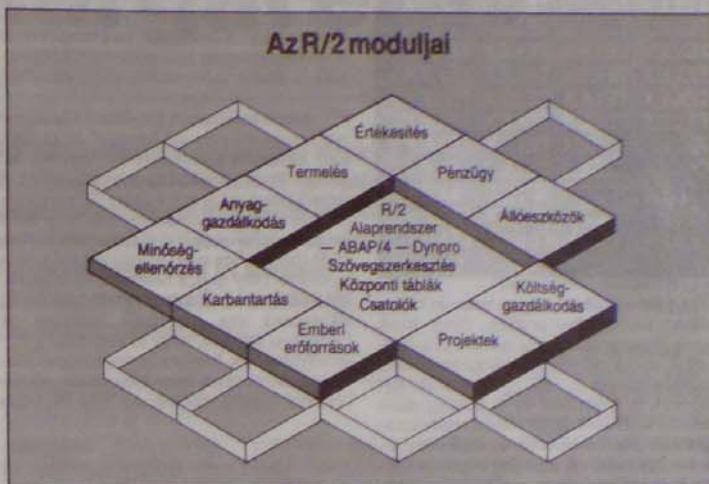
Az R/2 moduljai

Értékesítés

Termelés

Pénzügy

Anyaggazdálkodás

Állóeszközök

R/2
Alaprendszer
— ABAP/4 — Dynpro
Szövegszerkesztés
Központi táblák
Csatolók

Minőségellenőrzés

Karbantartás

Költséggazdálkodás

Emberi erőforrások

Projektek